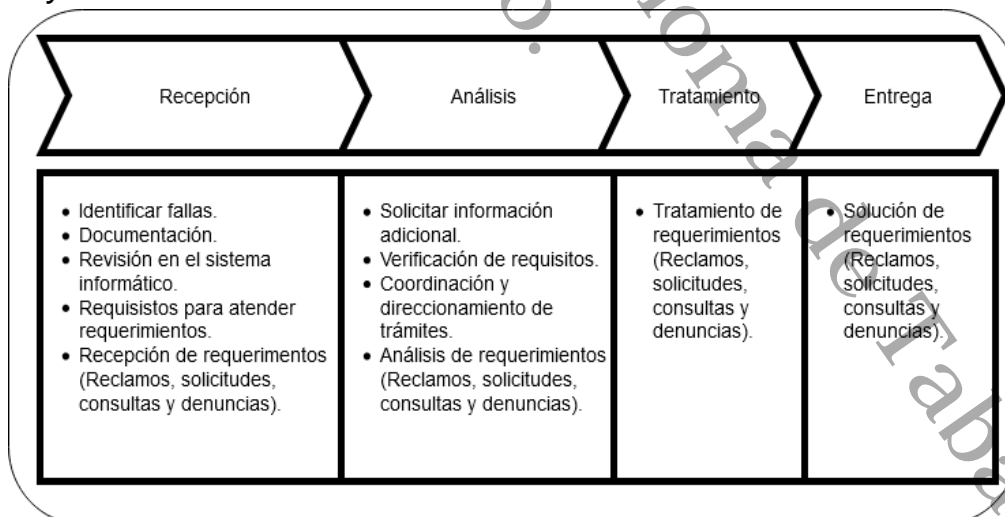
| Recepción | Análisis | Tratamiento | Entrega |
|---|---|---|---|
| • Identificar fallas.<br>• Documentación.<br>• Revisión en el sistema informático.<br>• Requisistos para atender requerimientos.<br>• Recepción de requerimentos (Reclamos, solicitudes, consultas y denuncias). | • Solicitar información adicional.<br>• Verificación de requisitos.<br>• Coordinación y direccionamiento de trámites.<br>• Análisis de requerimientos (Reclamos, solicitudes, consultas y denuncias). | • Tratamiento de requerimientos (Reclamos, solicitudes, consultas y denuncias). | • Solución de requerimientos (Reclamos, solicitudes, consultas y denuncias). |

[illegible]o. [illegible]oma de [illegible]ab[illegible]